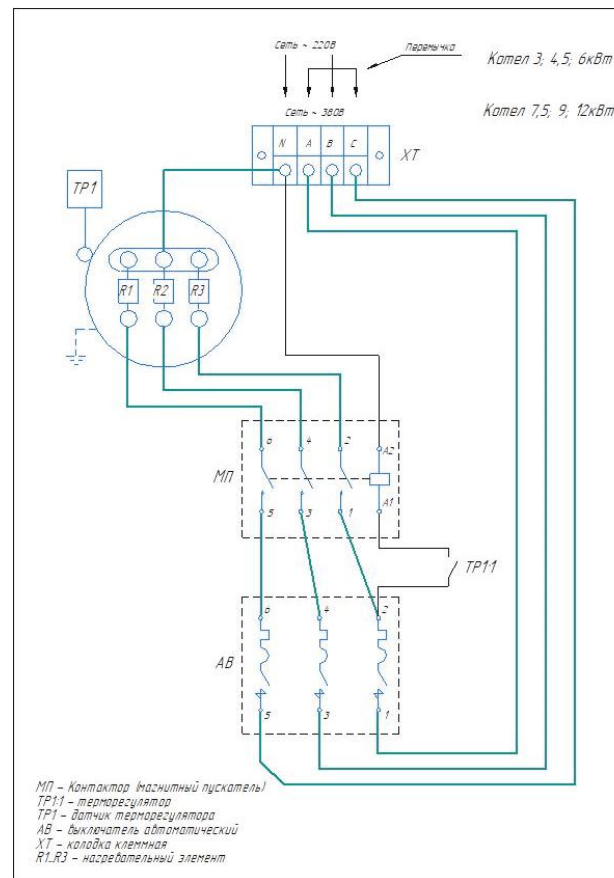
Сеть ~ 220В

Перемычка

Котел 3; 4,5; 6кВт

Сеть ~ 380В

Котел 7,5; 9; 12кВт

N A B C

XT

TP1

R1 R2 R3

6 4 2 A2

МП

5 3 1 A1

TP11

6 4 2

АВ

5 3 1

МП – Контактор (магнитный пускатель)
TP1.1 – терморегулятор
TP1 – датчик терморегулятора
АВ – выключатель автоматический
XT – колодка клеммная
R1..R3 – нагревательный элемент